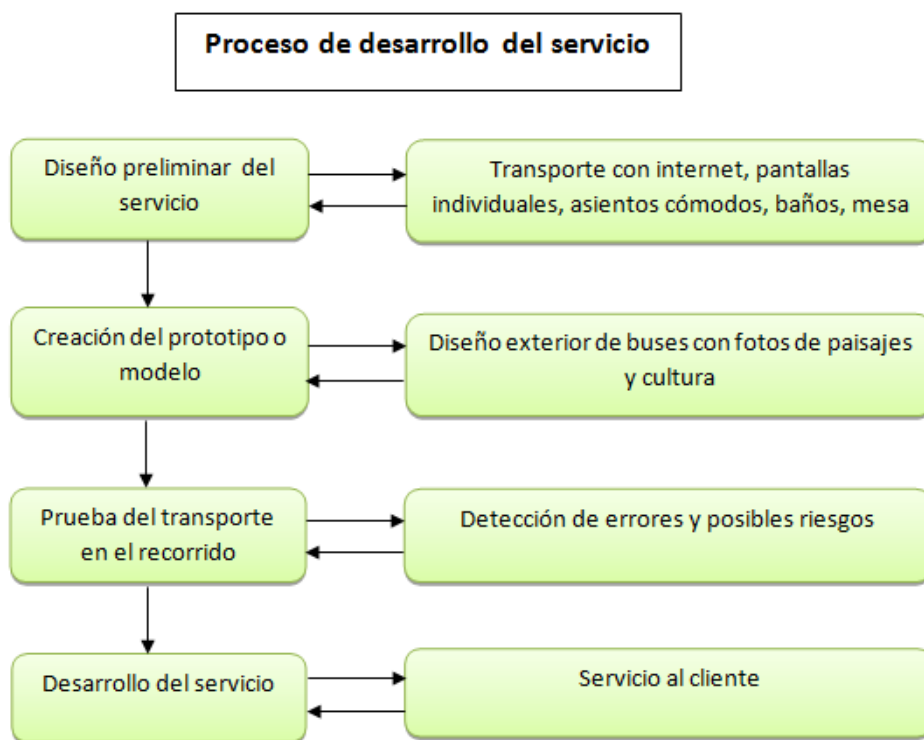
Proceso de desarrollo del servicio

Diseño preliminar del servicio

Transporte con internet, pantallas individuales, asientos cómodos, baños, mesa

Creación del prototipo o modelo

Diseño exterior de buses con fotos de paisajes y cultura

Prueba del transporte en el recorrido

Detección de errores y posibles riesgos

Desarrollo del servicio

Servicio al cliente